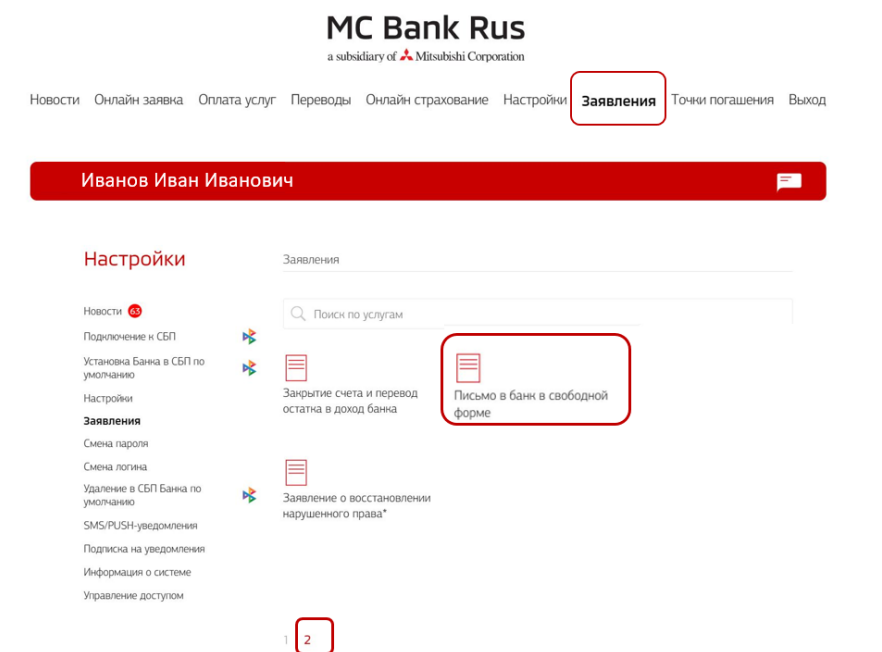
MC Bank Rus
a subsidiary of Mitsubishi Corporation

Новости Онлайн заявка Оплата услуг Переводы Онлайн страхование Настройки Заявления Точки погашения Выход

Иванов Иван Иванович

Настройки

Новости 63
Подключение к СБП
Установка Банка в СБП по умолчанию
Настройки
Заявления
Смена пароля
Смена логина
Удаление в СБП Банка по умолчанию
SMS/PUSH-уведомления
Подписка на уведомления
Информация о системе
Управление доступом

Заявления

Поиск по услугам

Закрытие счета и перевод остатка в доход банка

Письмо в банк в свободной форме

Заявление о восстановлении нарушенного права*

1 2